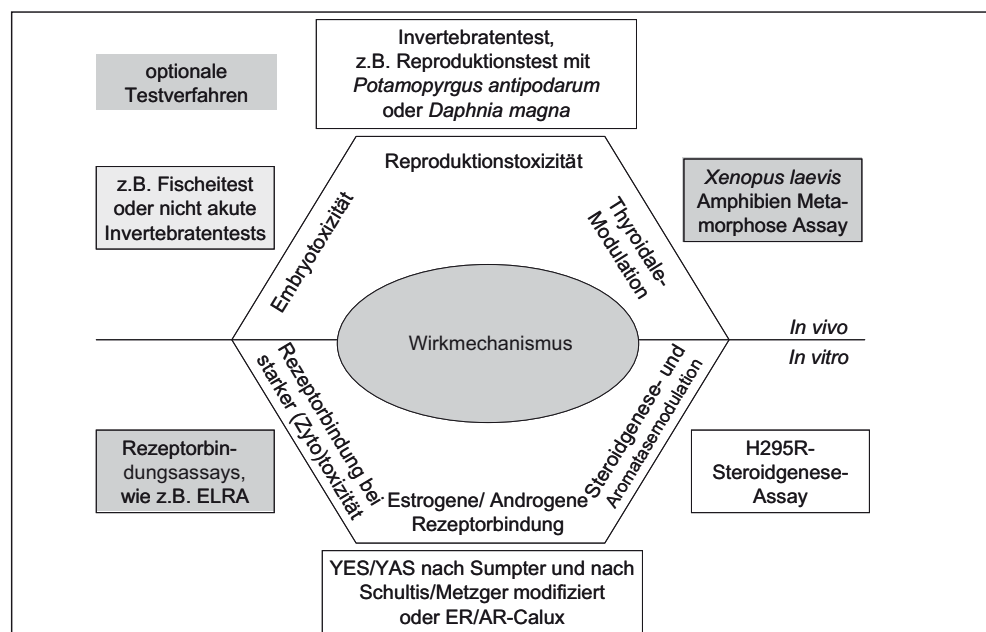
optionale Testverfahren

Invertebratentest, z.B. Reproduktionstest mit *Potamopyrgus antipodarum* oder *Daphnia magna*

z.B. Fischeitest oder nicht akute Invertebratentests

Reproduktionstoxizität

*Xenopus laevis* Amphibien Metamorphose Assay

Embryotoxizität

Thyroidale-Modulation

Wirkmechanismus

*In vivo*

*In vitro*

Rezeptorbindung bei starker (Zyto)toxizität

Steroidgenese- und Aromatasemodulation

Rezeptorbindungsassays, wie z.B. ELRA

Estrogene/ Androgene Rezeptorbindung

H295R-Steroidgenese-Assay

YES/YAS nach Sumpter und nach Schultis/Metzger modifiziert oder ER/AR-Calux